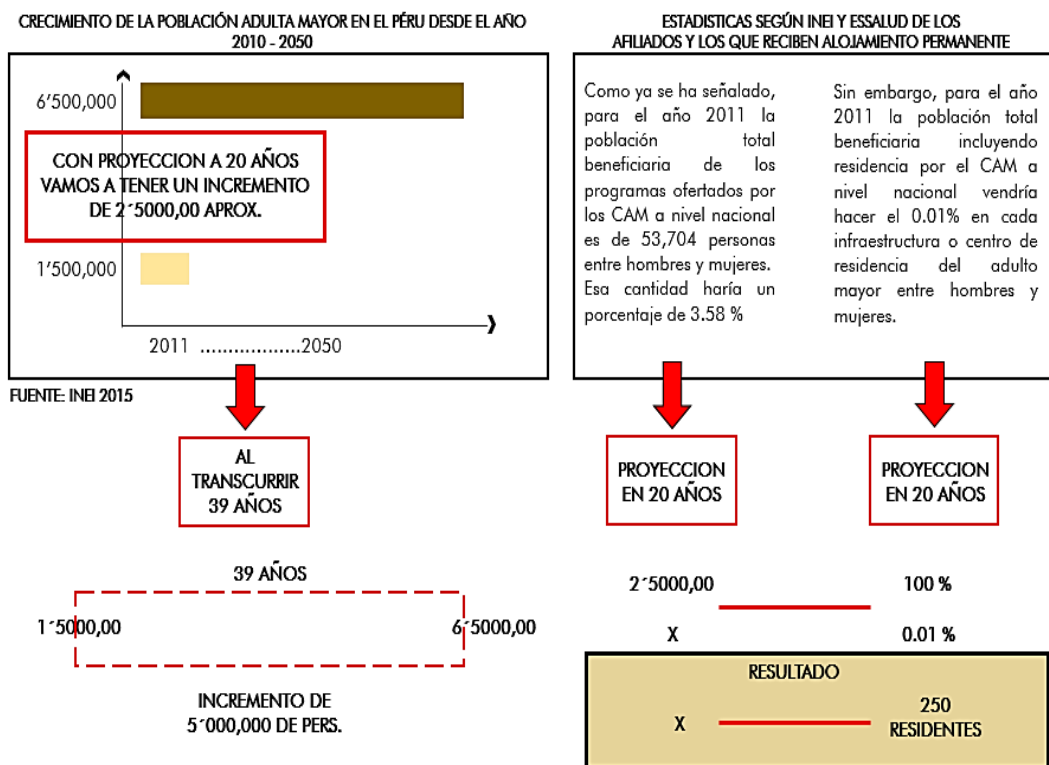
CRECIMIENTO DE LA POBLACIÓN ADULTA MAYOR EN EL PÉRU DESDE EL AÑO 2010 - 2050

6'500,000

CON PROYECCION A 20 AÑOS VAMOS A TENER UN INCREMENTO DE 2´5000,00 APROX.

1'500,000

2011 .................2050

FUENTE: INEI 2015

AL TRANSCURRIR 39 AÑOS

39 AÑOS

1´5000,00

6´5000,00

INCREMENTO DE 5´000,000 DE PERS.

ESTADISTICAS SEGÚN INEI Y ESSALUD DE LOS AFILIADOS Y LOS QUE RECIBEN ALOJAMIENTO PERMANENTE

Como ya se ha señalado, para el año 2011 la población total beneficiaria de los programas ofertados por los CAM a nivel nacional es de 53,704 personas entre hombres y mujeres. Esa cantidad haría un porcentaje de 3.58 %

Sin embargo, para el año 2011 la población total beneficiaria incluyendo residencia por el CAM a nivel nacional vendría hacer el 0.01% en cada infraestructura o centro de residencia del adulto mayor entre hombres y mujeres.

PROYECCION EN 20 AÑOS

PROYECCION EN 20 AÑOS

2´5000,00

100 %

X

0.01 %

RESULTADO

X

250 RESIDENTES